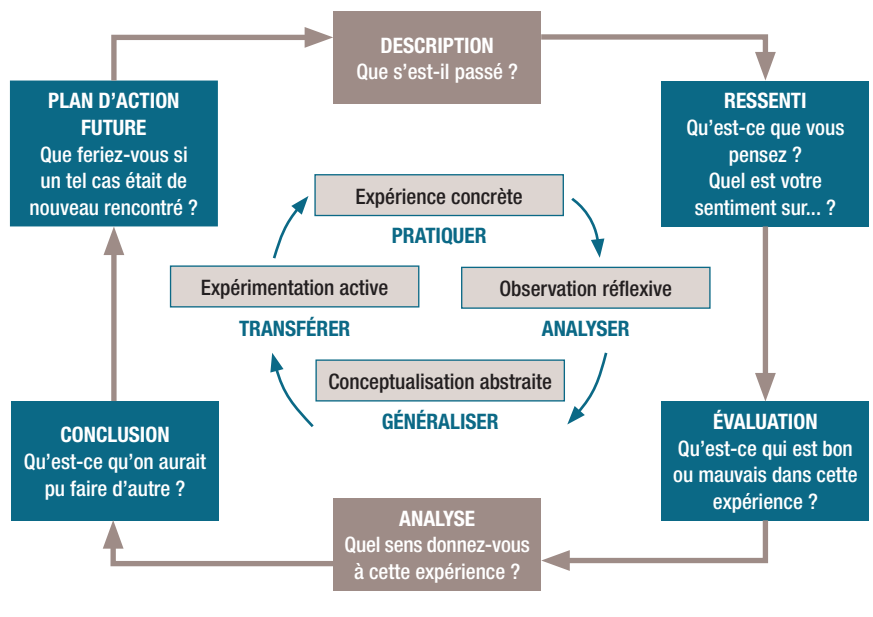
DESCRIPTION
Que s'est-il passé ?

RESSENTI
Qu'est-ce que vous pensez ?
Quel est votre sentiment sur... ?

ÉVALUATION
Qu'est-ce qui est bon ou mauvais dans cette expérience ?

ANALYSE
Quel sens donnez-vous à cette expérience ?

CONCLUSION
Qu'est-ce qu'on aurait pu faire d'autre ?

PLAN D'ACTION FUTURE
Que feriez-vous si un tel cas était de nouveau rencontré ?

Expérience concrète
PRATIQUER
Observation réflexive
ANALYSER
Conceptualisation abstraite
GÉNÉRALISER
Expérimentation active
TRANSFÉRER